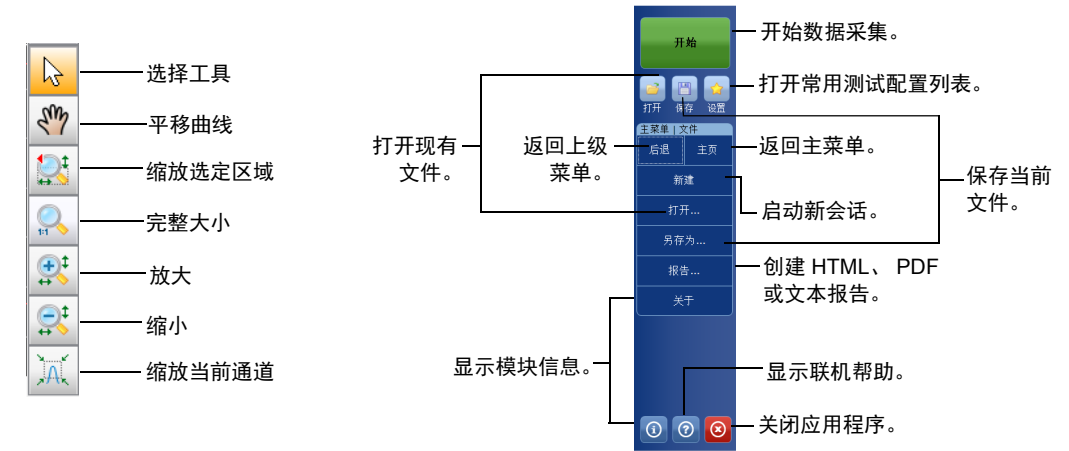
选择工具

平移曲线

缩放选定区域

完整大小

放大

缩小

缩放当前通道

1:1

开始

开始数据采集。

打开 保存 设置

打开常用测试配置列表。

主菜单 | 文件

后退 主页

打开现有文件。

返回上级菜单。

返回主菜单。

保存当前文件。

新建

启动新会话。

打开...

另存为...

报告...

创建 HTML、 PDF 或文本报告。

关于

显示模块信息。

显示联机帮助。

关闭应用程序。